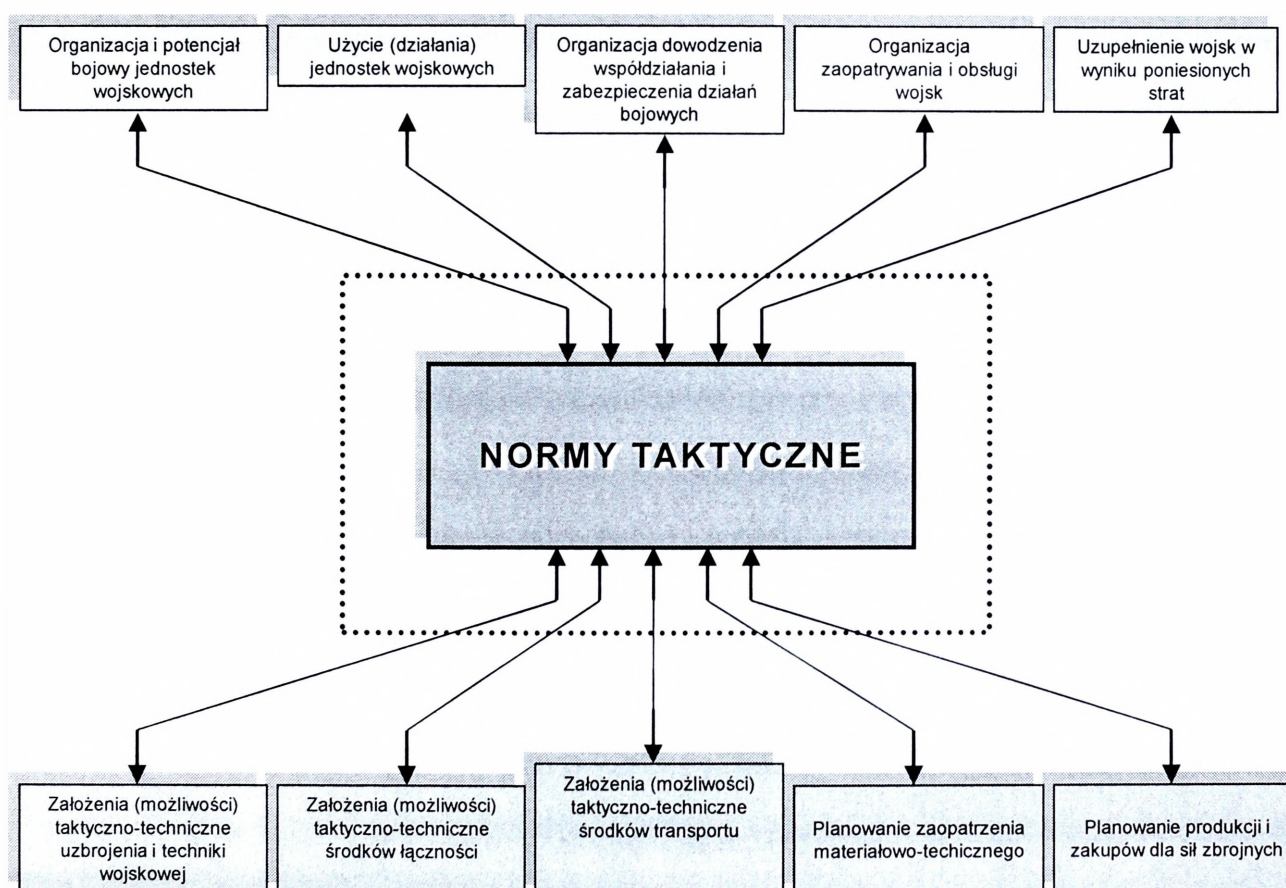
Organizacja i potencjał bojowy jednostek wojskowych

Użycie (działania) jednostek wojskowych

Organizacja dowodzenia współdziałania i zabezpieczenia działań bojowych

Organizacja zaopatrywania i obsługi wojsk

Uzupełnienie wojsk w wyniku poniesionych strat

NORMY TAKTYCZNE

Założenia (możliwości) taktyczno-techniczne uzbrojenia i techniki wojskowej

Założenia (możliwości) taktyczno-techniczne środków łączności

Założenia (możliwości) taktyczno-techniczne środków transportu

Planowanie zaopatrzenia materiałowo-techicznego

Planowanie produkcji i zakupów dla sił zbrojnych